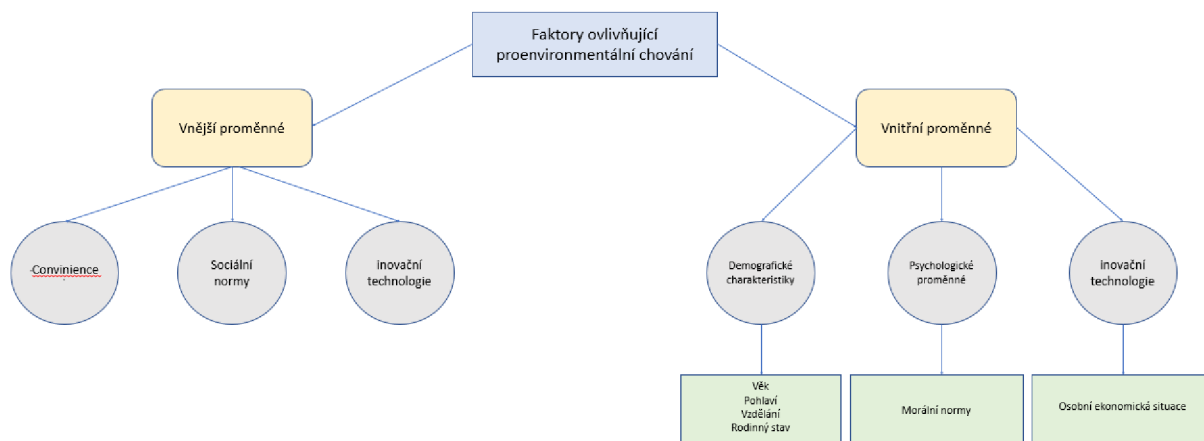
Faktory ovlivňující proenvironmentální chování

Vnější proměnné

Convinience

Sociální normy

inovační technologie

Vnitřní proměnné

Demografické charakteristiky

Psychologické proměnné

Inovační technologie

Věk
Pohlaví
Vzdělání
Rodinný stav

Morální normy

Osobní ekonomická situace